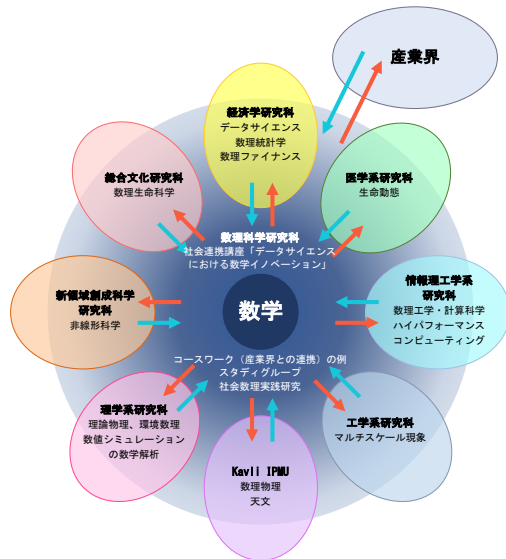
産業界

経済学研究科
データサイエンス
数理統計学
数理ファイナンス

医学系研究科
生命動態

総合文化研究科
数理生命科学

数理科学研究科
社会連携講座「データサイエンス
における数学イノベーション」

情報理工学系
研究科
数理工学・計算科学
ハイパフォーマンス
コンピューティング

新領域創成科学
研究科
非線形科学

数学

コースワーク（産業界との連携）の例
スタディグループ
社会数理実践研究

理学系研究科
理論物理、環境数理
数値シミュレーション
の数学解析

工学系研究科
マルチスケール現象

Kavli IPMU
数理物理
天文